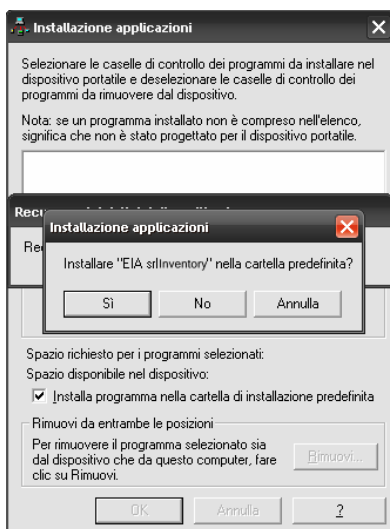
Installazione applicazioni

Selezionare le caselle di controllo dei programmi da installare nel dispositivo portatile e deselezionare le caselle di controllo dei programmi da rimuovere dal dispositivo.

Nota: se un programma installato non è compreso nell'elenco, significa che non è stato progettato per il dispositivo portatile.

Rec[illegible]

Re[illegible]

Installazione applicazioni

Installare "EIA srlInventory" nella cartella predefinita?

Sì

No

Annulla

Spazio richiesto per i programmi selezionati:

Spazio disponibile nel dispositivo:

Installa programma nella cartella di installazione predefinita

Rimuovi da entrambe le posizioni

Per rimuovere il programma selezionato sia dal dispositivo che da questo computer, fare clic su Rimuovi.

Rimuovi...

OK

Annulla

?